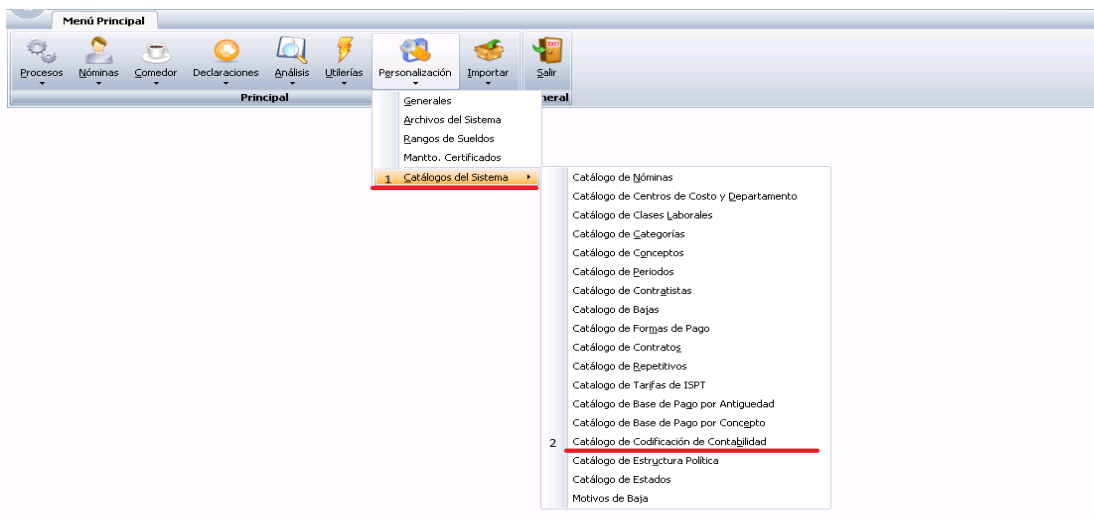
Menú Principal

Procesos
Nóminas
Comedor
Declaraciones
Análisis
Utilerías
Personalización
Importar
Salir

Principal
eneral

Generales
Archivos del Sistema
Rangos de Sueldos
Mantto. Certificados
1 Catálogos del Sistema

Catálogo de Nóminas
Catálogo de Centros de Costo y Departamento
Catálogo de Clases Laborales
Catálogo de Categorías
Catálogo de Conceptos
Catálogo de Periodos
Catálogo de Contratistas
Catalogo de Bajas
Catalogo de Formas de Pago
Catálogo de Contratos
Catálogo de Repetitivos
Catalogo de Tarifas de ISPT
Catálogo de Base de Pago por Antiguedad
Catálogo de Base de Pago por Concepto
2 Catálogo de Codificación de Contabilidad
Catálogo de Estructura Política
Catálogo de Estados
Motivos de Baja